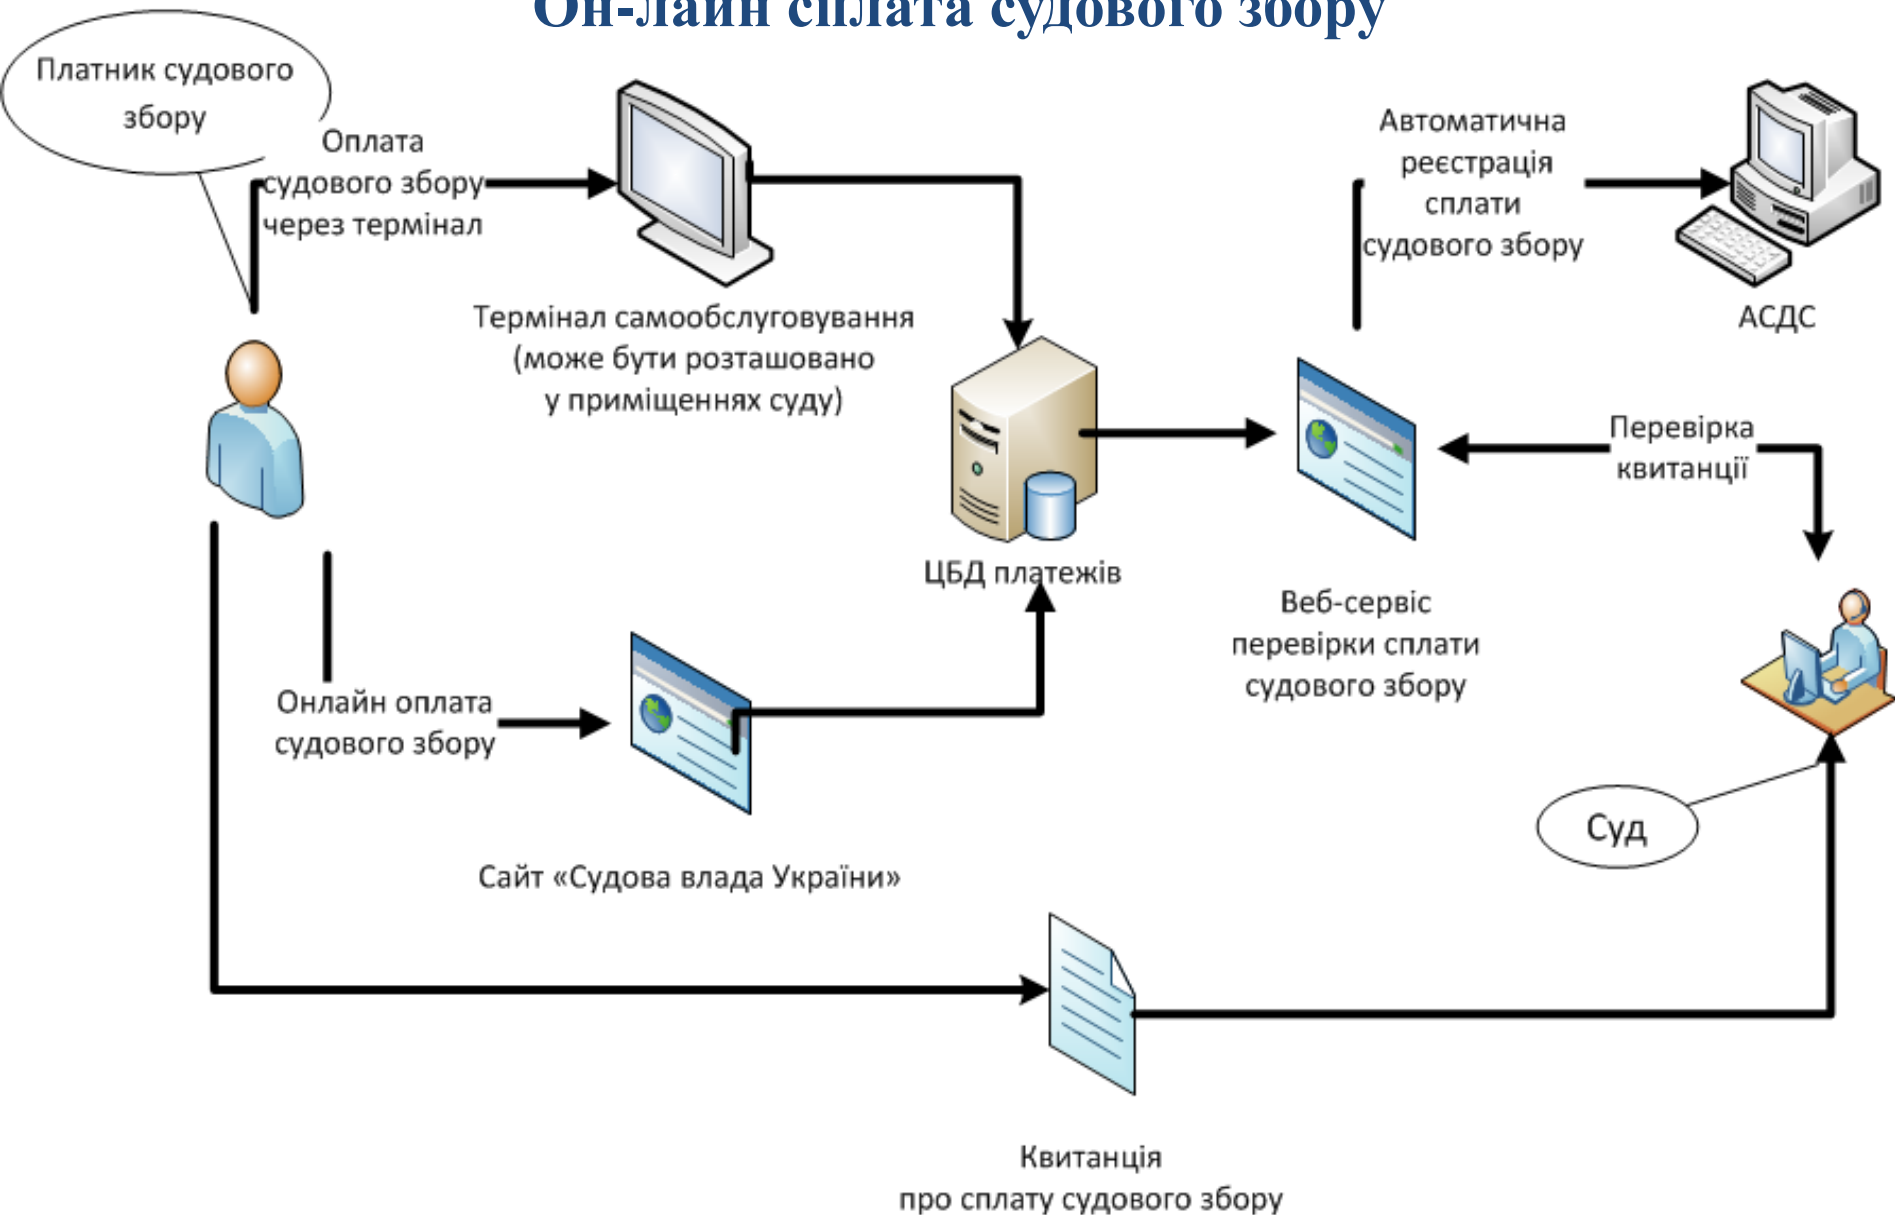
Он-лайн сплата судового збору

Платник судового збору

Оплата судового збору через термінал

Термінал самообслуговування (може бути розташовано у приміщеннях суду)

Автоматична реєстрація сплати судового збору

АСДС

ЦБД платежів

Веб-сервіс перевірки сплати судового збору

Перевірка квитанції

Онлайн оплата судового збору

Сайт «Судова влада України»

Суд

Квитанція про сплату судового збору